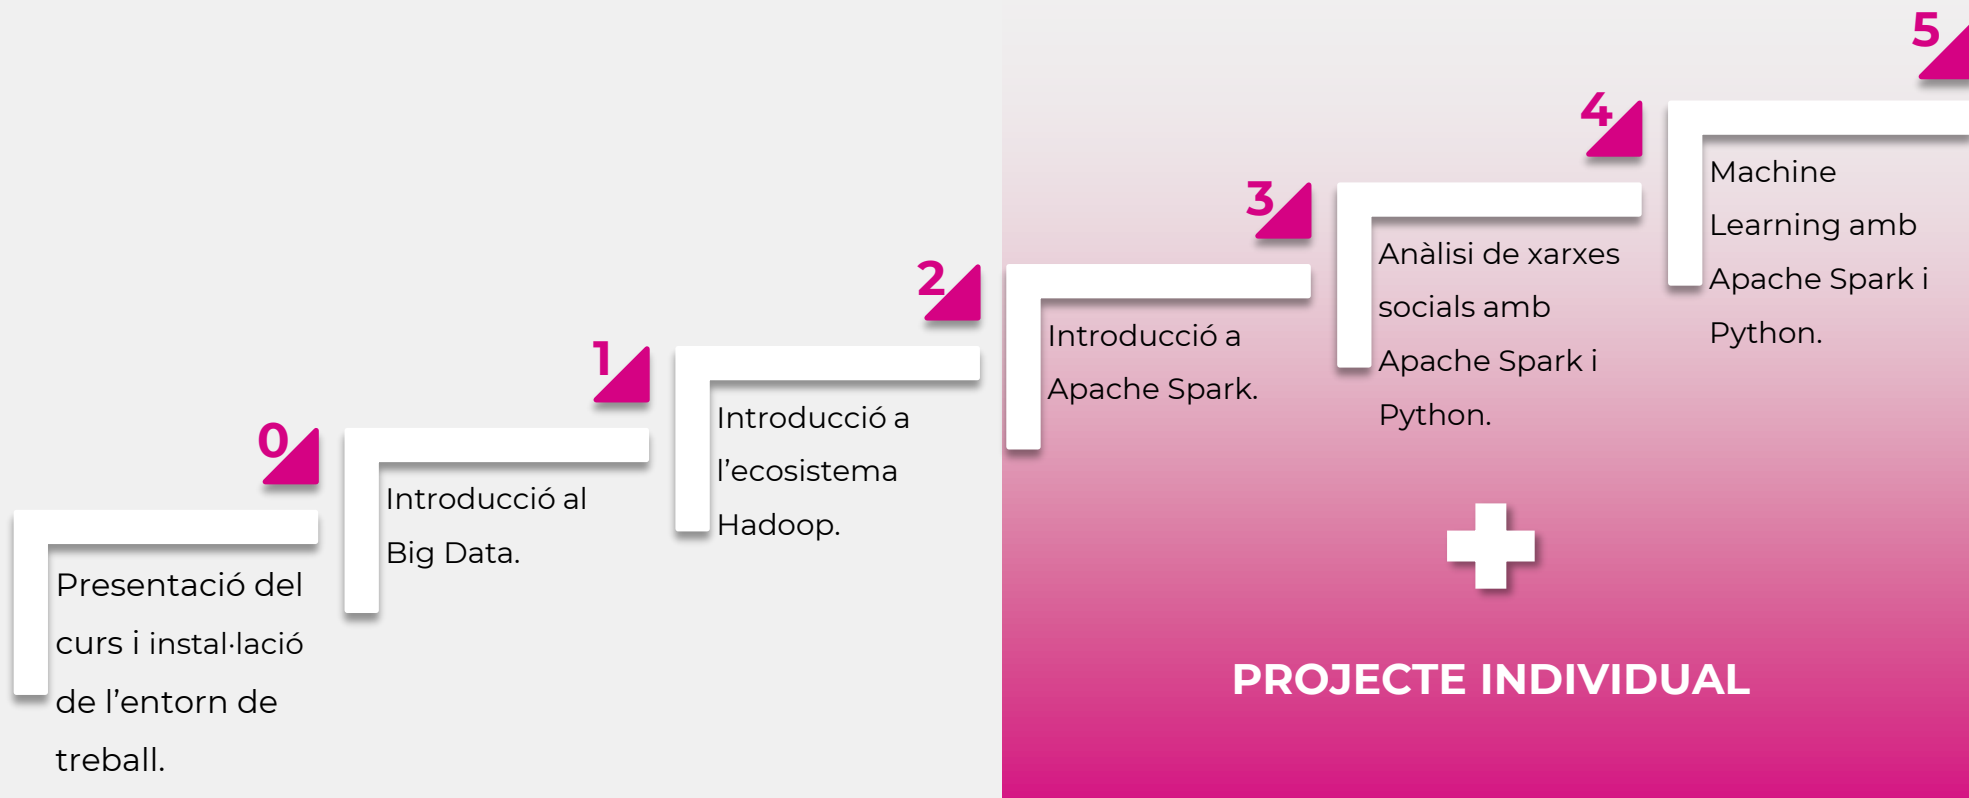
0
Presentació del curs i instal·lació de l'entorn de treball.

1
Introducció al Big Data.

2
Introducció a l'ecosistema Hadoop.

3
Introducció a Apache Spark.

4
Anàlisi de xarxes socials amb Apache Spark i Python.

5
Machine Learning amb Apache Spark i Python.

PROJECTE INDIVIDUAL